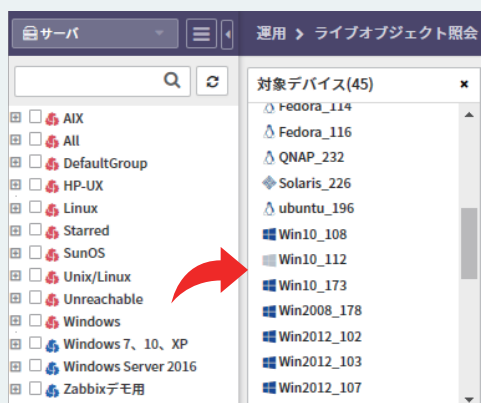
サーバ

運用 > ライブオブジェクト照会

AIX
All
DefaultGroup
HP-UX
Linux
Starred
SunOS
Unix/Linux
Unreachable
Windows
Windows 7、10、XP
Windows Server 2016
Zabbixデモ用

対象デバイス(45)
×
Fedora_114
Fedora_116
QNAP_232
Solaris_226
ubuntu_196
Win10_108
Win10_112
Win10_173
Win2008_178
Win2012_102
Win2012_103
Win2012_107